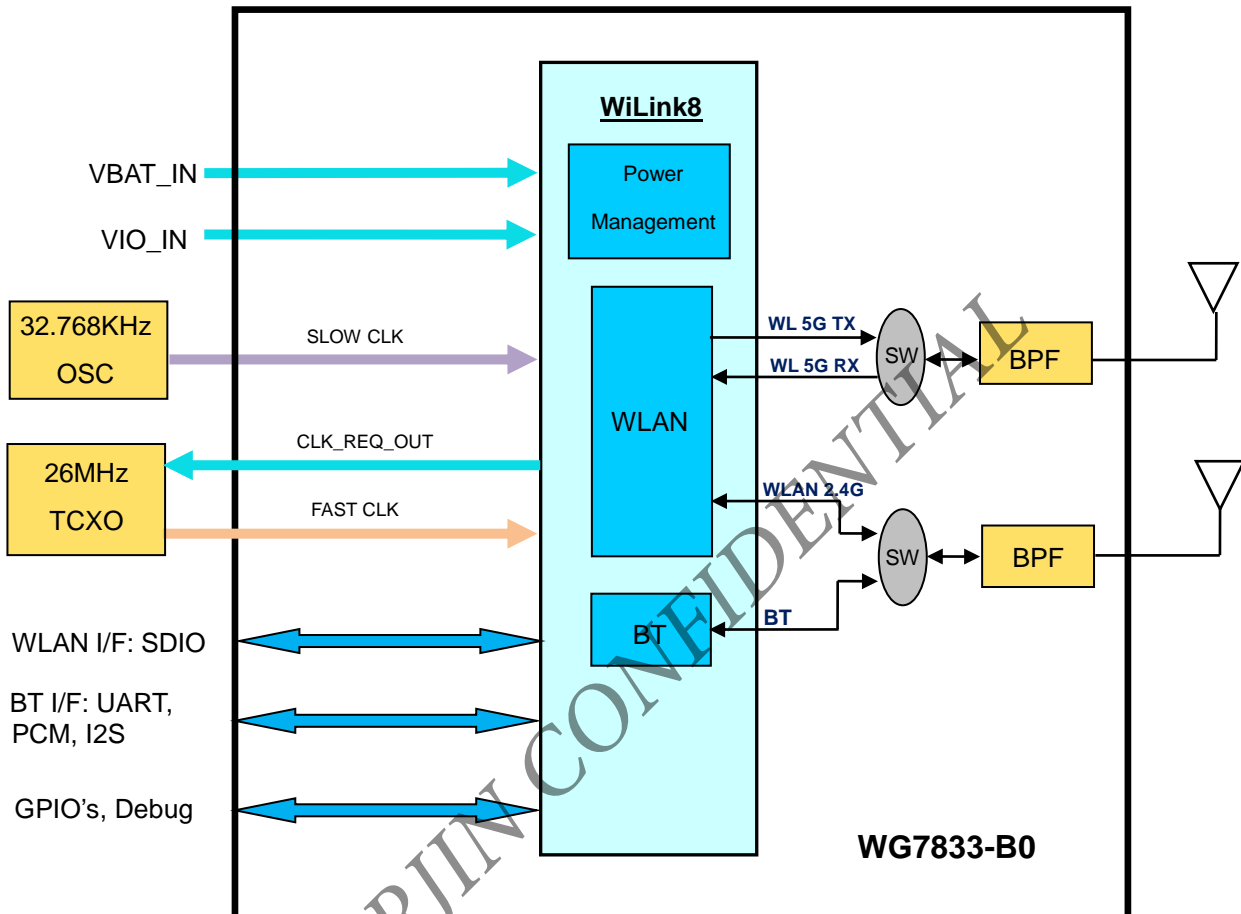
WiLink8

Power Management

VBAT_IN

VIO_IN

32.768KHz OSC

SLOW CLK

WLAN

WL 5G TX

WL 5G RX

SW

BPF

CLK_REQ_OUT

26MHz TCXO

FAST CLK

WLAN 2.4G

SW

BPF

BT

BT

WLAN I/F: SDIO

BT I/F: UART, PCM, I2S

GPIO's, Debug

WG7833-B0

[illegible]JIN CONFIDENTIAL